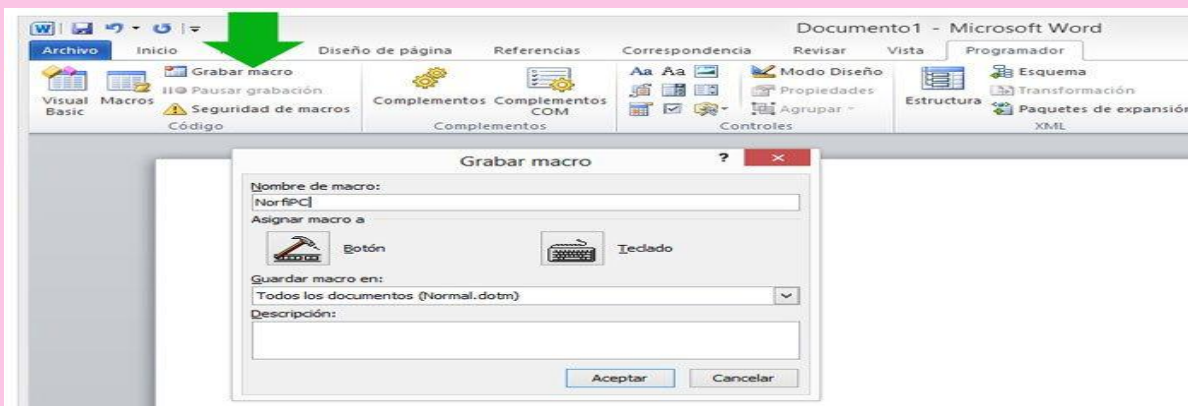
Documento1 - Microsoft Word

Archivo
Inicio
Diseño de página
Referencias
Correspondencia
Revisar
Vista
Programador

Visual Basic
Macros
Grabar macro
Pausar grabación
Seguridad de macros
Código

Complementos
Complementos COM
Complementos

Aa Aa
Modo Diseño
Propiedades
Agrupar
Controles

Estructura
Esquema
Transformación
Paquetes de expansión
XML

Grabar macro
?
×

Nombre de macro:
NorfiPC

Asignar macro a

Botón

Teclado

Guardar macro en:
Todos los documentos (Normal.dotm)

Descripción:

Aceptar
Cancelar